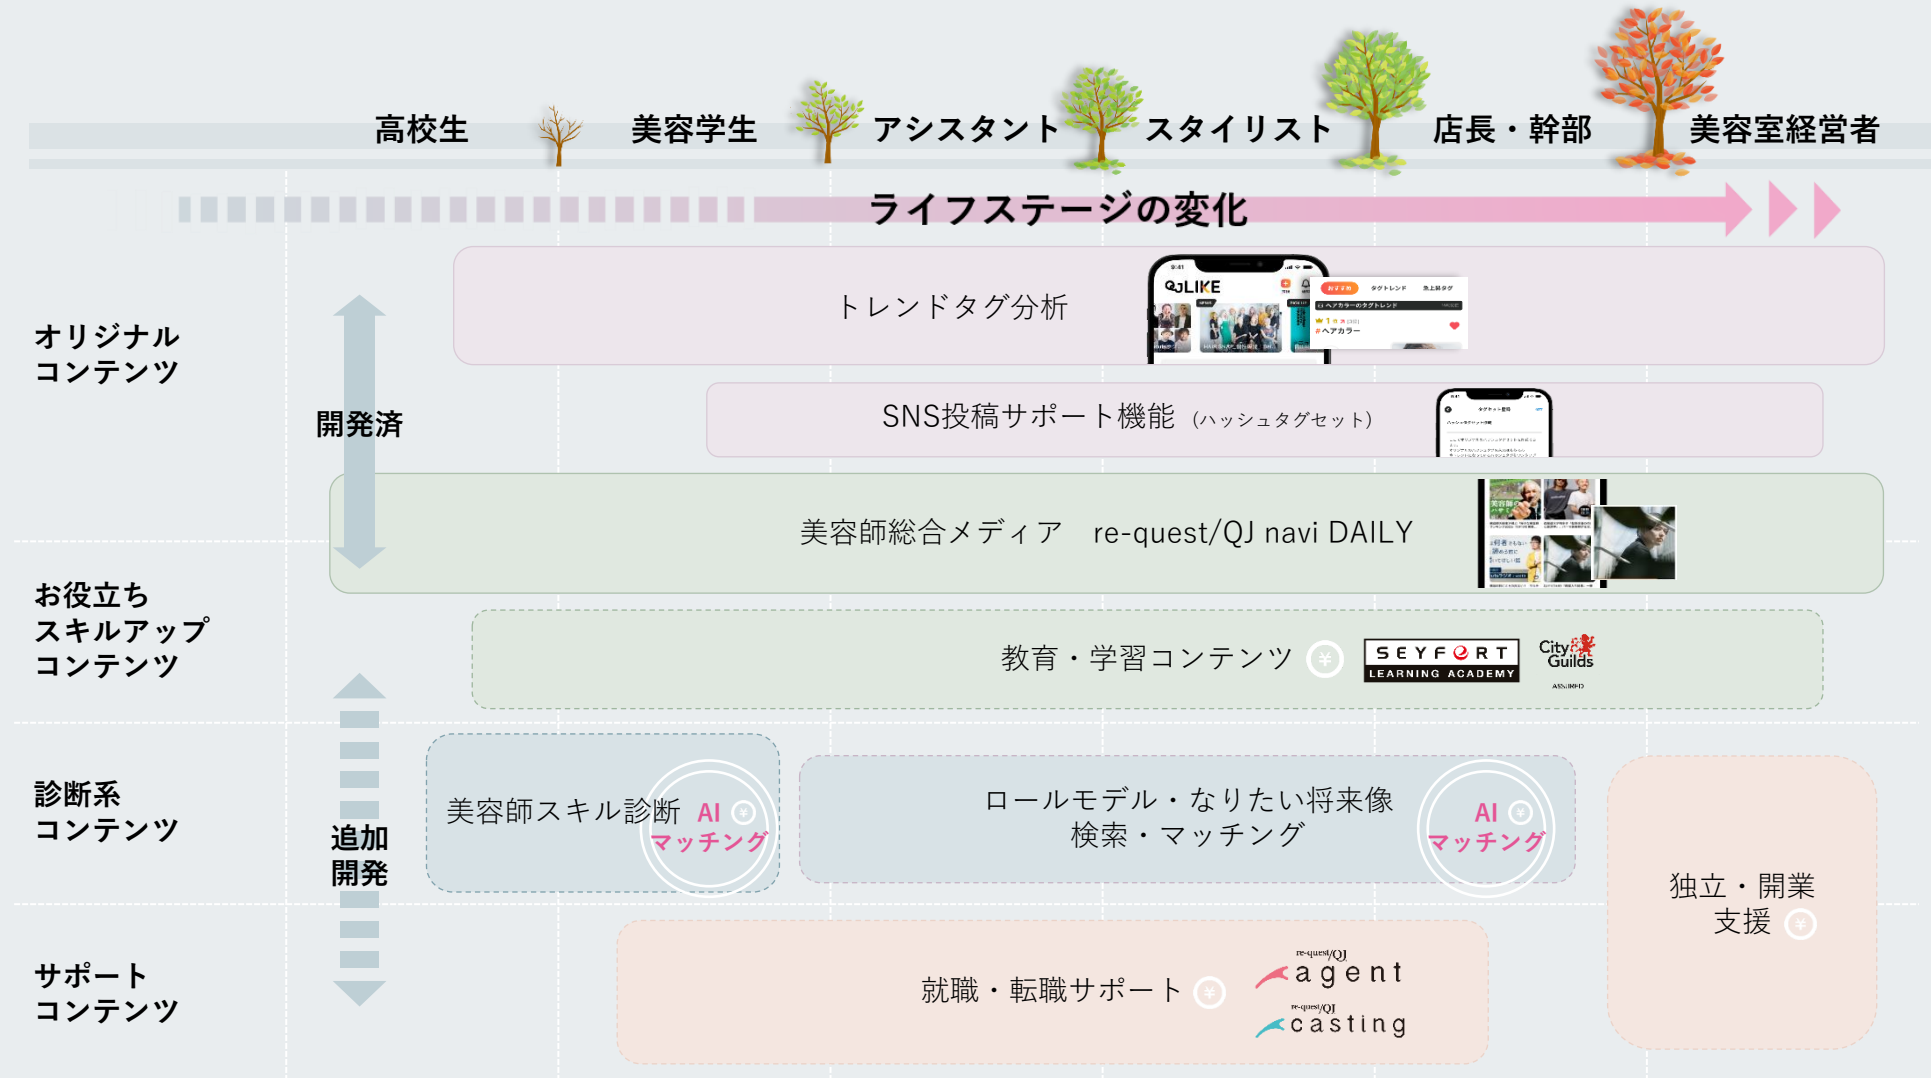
高校生　美容学生　アシスタント　スタイリスト　店長・幹部　美容室経営者

ライフステージの変化

オリジナル
コンテンツ

開発済

トレンドタグ分析

QJLIKE

SNS投稿サポート機能（ハッシュタグセット）

美容師総合メディア　re-quest/QJ navi DAILY

お役立ち
スキルアップ
コンテンツ

教育・学習コンテンツ ¥

SEYFERT LEARNING ACADEMY

City & Guilds

診断系
コンテンツ

追加
開発

美容師スキル診断 AI ¥ マッチング

ロールモデル・なりたい将来像
検索・マッチング AI ¥ マッチング

独立・開業
支援 ¥

サポート
コンテンツ

就職・転職サポート ¥

re-quest/QJ agent

re-quest/QJ casting